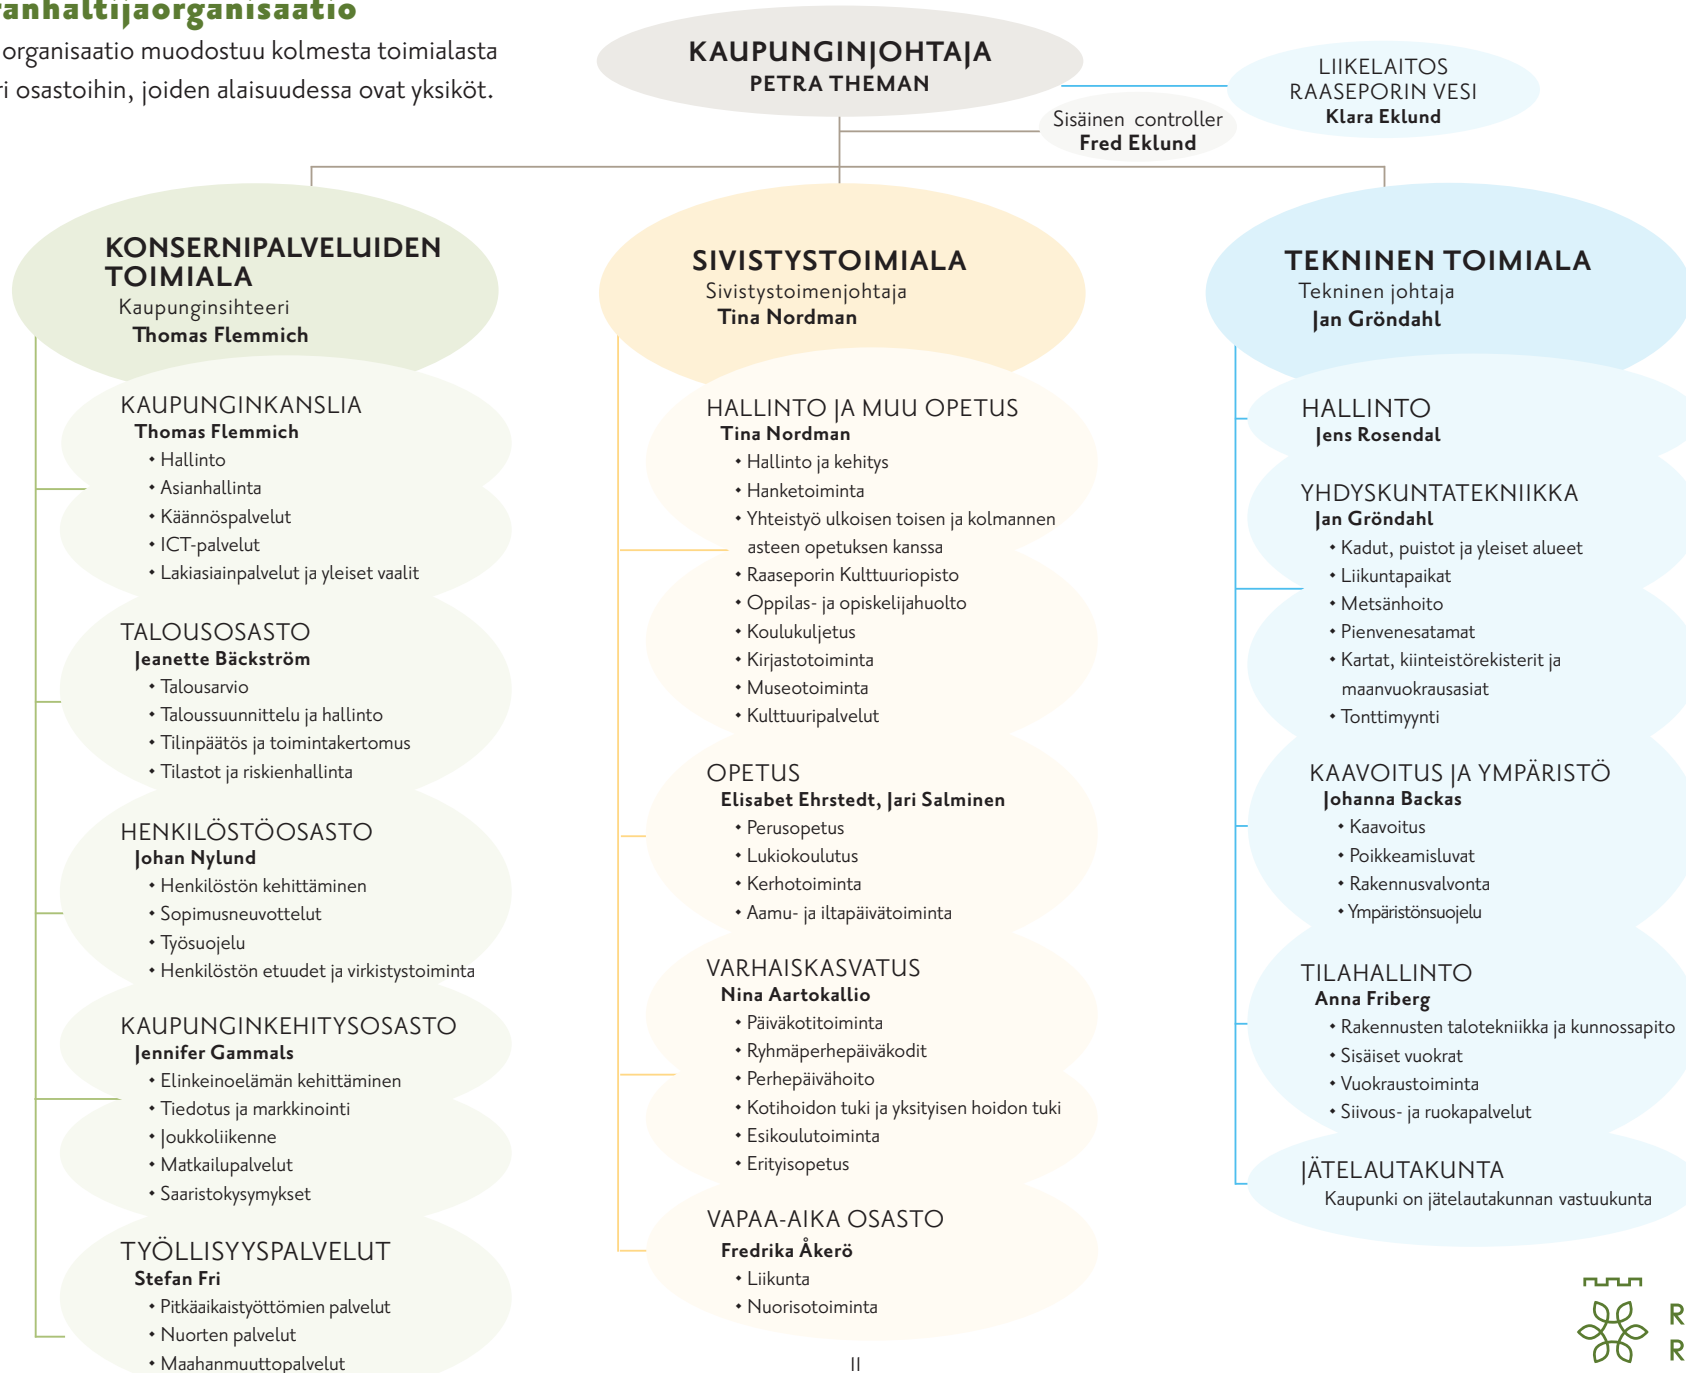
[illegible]anhaltijaorganisaatio
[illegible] organisaatio muodostuu kolmesta toimialasta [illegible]i osastoihin, joiden alaisuudessa ovat yksiköt.

KAUPUNGINJOHTAJA
PETRA THEMAN

LIIKELAITOS
RAASEPORIN VESI
Klara Eklund

Sisäinen controller
Fred Eklund

KONSERNIPALVELUIDEN TOIMIALA
Kaupunginsihteeri
Thomas Flemmich

KAUPUNGINKANSLIA
Thomas Flemmich
• Hallinto
• Asianhallinta
• Käännöspalvelut
• ICT-palvelut
• Lakiasiainpalvelut ja yleiset vaalit

TALOUSOSASTO
Jeanette Bäckström
• Talousarvio
• Taloussuunnittelu ja hallinto
• Tilinpäätös ja toimintakertomus
• Tilastot ja riskienhallinta

HENKILÖSTÖOSASTO
Johan Nylund
• Henkilöstön kehittäminen
• Sopimusneuvottelut
• Työsuojelu
• Henkilöstön etuudet ja virkistystoiminta

KAUPUNGINKEHITYSOSASTO
Jennifer Gammals
• Elinkeinoelämän kehittäminen
• Tiedotus ja markkinointi
• Joukkoliikenne
• Matkailupalvelut
• Saaristokysymykset

TYÖLLISYYSPALVELUT
Stefan Fri
• Pitkäaikaistyöttömien palvelut
• Nuorten palvelut
• Maahanmuuttopalvelut

SIVISTYSTOIMIALA
Sivistystoimenjohtaja
Tina Nordman

HALLINTO JA MUU OPETUS
Tina Nordman
• Hallinto ja kehitys
• Hanketoiminta
• Yhteistyö ulkoisen toisen ja kolmannen asteen opetuksen kanssa
• Raaseporin Kulttuuriopisto
• Oppilas- ja opiskelijahuolto
• Koulukuljetus
• Kirjastotoiminta
• Museotoiminta
• Kulttuuripalvelut

OPETUS
Elisabet Ehrstedt, Jari Salminen
• Perusopetus
• Lukiokoulutus
• Kerhotoiminta
• Aamu- ja iltapäivätoiminta

VARHAISKASVATUS
Nina Aartokallio
• Päiväkotitoiminta
• Ryhmäperhepäiväkodit
• Perhepäivähoito
• Kotihoidon tuki ja yksityisen hoidon tuki
• Esikoulutoiminta
• Erityisopetus

VAPAA-AIKA OSASTO
Fredrika Åkerö
• Liikunta
• Nuorisotoiminta

TEKNINEN TOIMIALA
Tekninen johtaja
Jan Gröndahl

HALLINTO
Jens Rosendal

YHDYSKUNTATEKNIIKKA
Jan Gröndahl
• Kadut, puistot ja yleiset alueet
• Liikuntapaikat
• Metsänhoito
• Pienvenesatamat
• Kartat, kiinteistörekisterit ja maanvuokrausasiat
• Tonttimyynti

KAAVOITUS JA YMPÄRISTÖ
Johanna Backas
• Kaavoitus
• Poikkeamisluvat
• Rakennusvalvonta
• Ympäristönsuojelu

TILAHALLINTO
Anna Friberg
• Rakennusten talotekniikka ja kunnossapito
• Sisäiset vuokrat
• Vuokraustoiminta
• Siivous- ja ruokapalvelut

JÄTELAUTAKUNTA
Kaupunki on jätelautakunnan vastuukunta

II

R
R